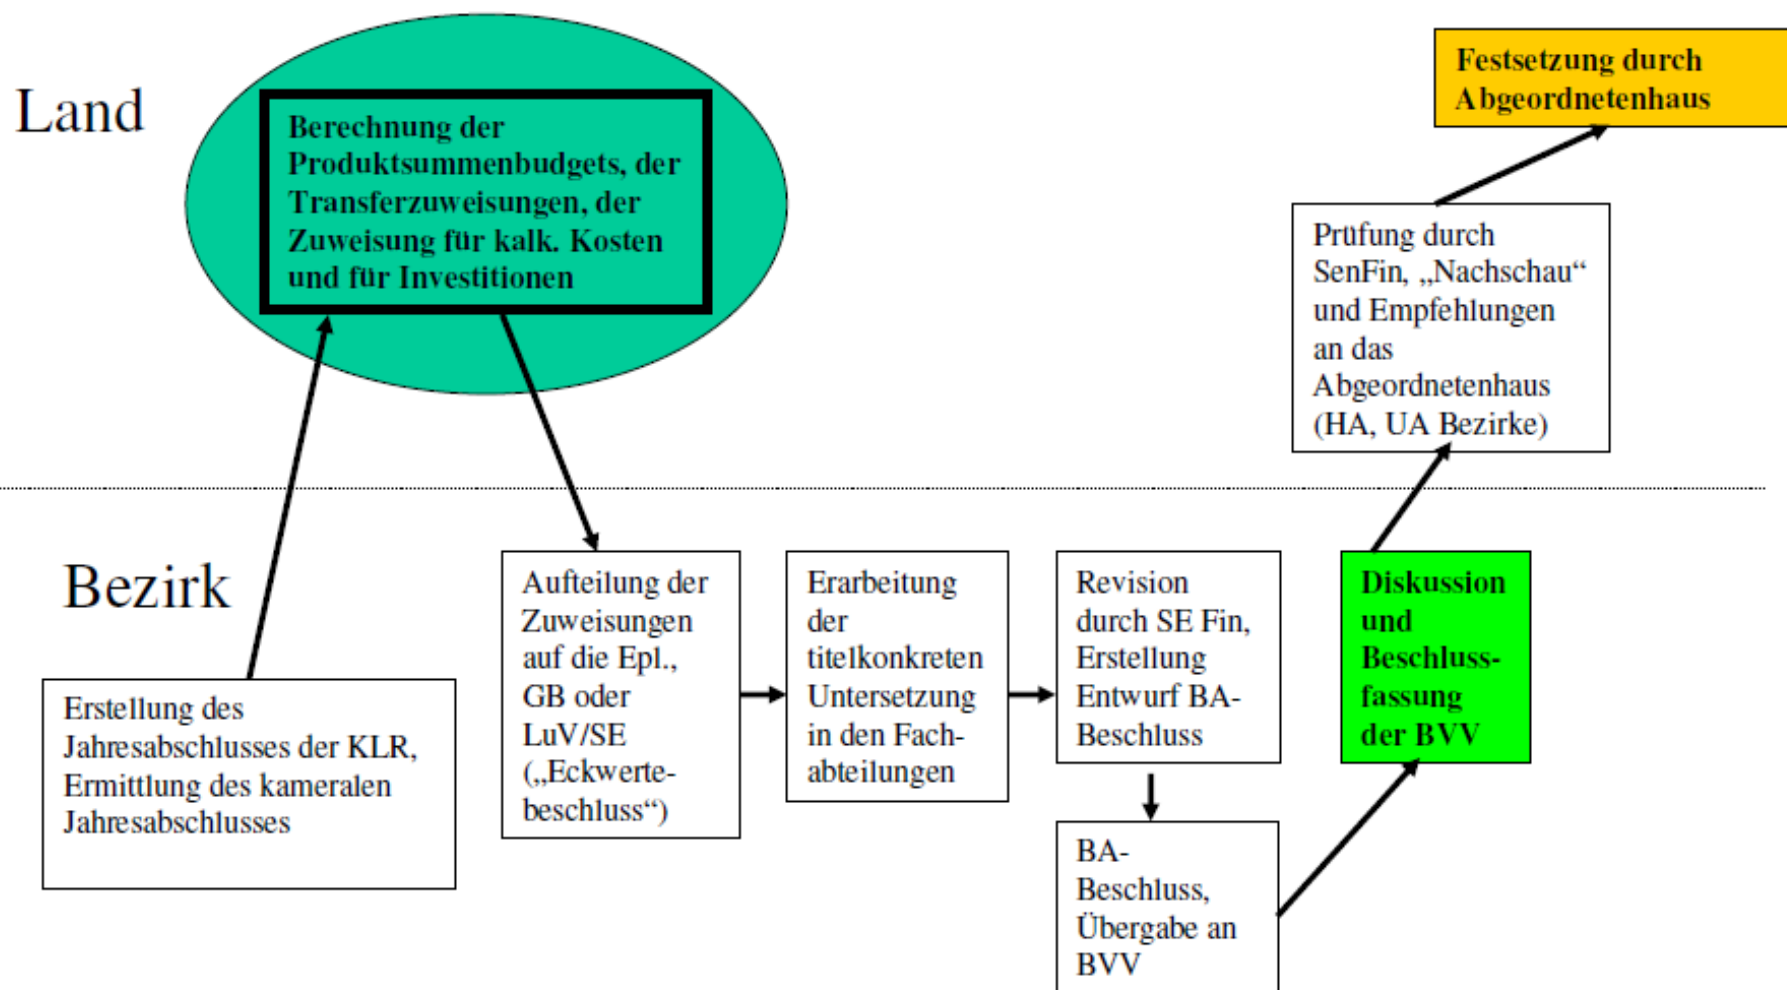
Land

Berechnung der Produktsummenbudgets, der Transferzuweisungen, der Zuweisung für kalk. Kosten und für Investitionen

Festsetzung durch Abgeordnetenhaus

Prüfung durch SenFin, „Nachschau“ und Empfehlungen an das Abgeordnetenhaus (HA, UA Bezirke)

Bezirk

Erstellung des Jahresabschlusses der KLR, Ermittlung des kameralen Jahresabschlusses

Aufteilung der Zuweisungen auf die Epl., GB oder LuV/SE („Eckwertebeschluss“)

Erarbeitung der titelkonkreten Untersetzung in den Fachabteilungen

Revision durch SE Fin, Erstellung Entwurf BA-Beschluss

BA-Beschluss, Übergabe an BVV

Diskussion und Beschlussfassung der BVV